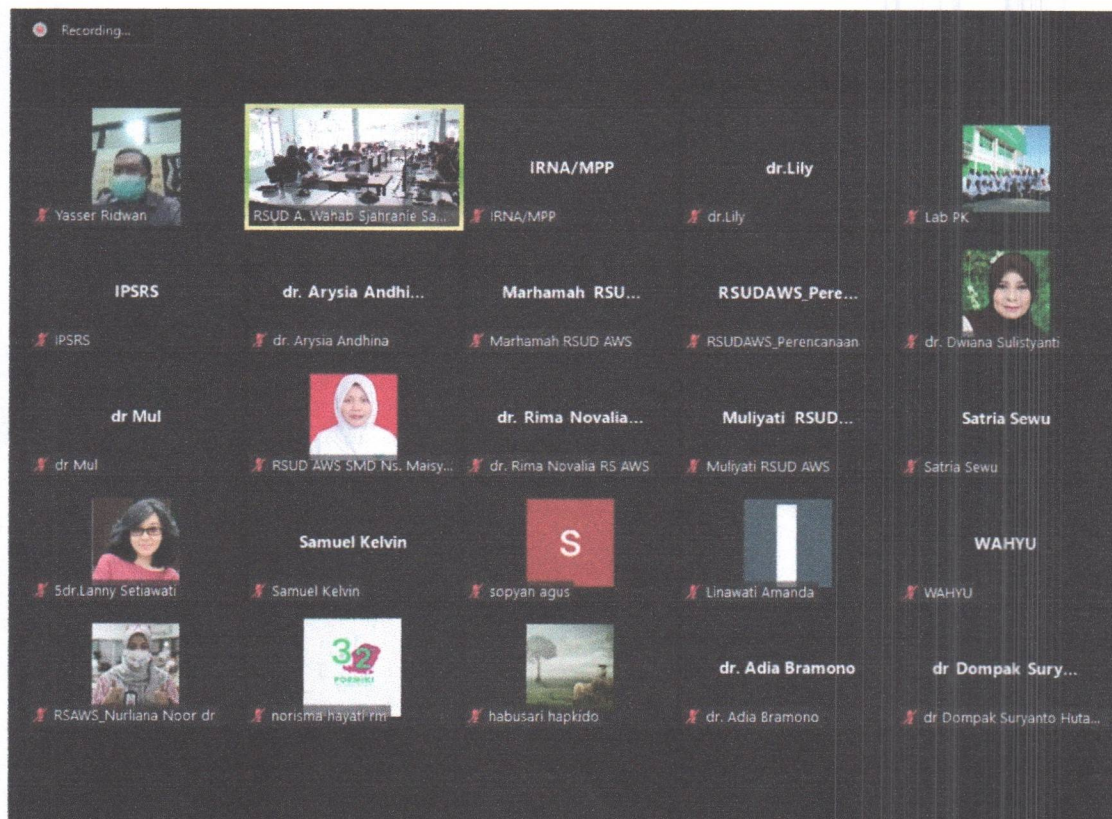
Recording...

Yasser Ridwan

RSUD A. Wahab Sjahranie Sa...

IRNA/MPP

IRNA/MPP

dr.Lily

dr.Lily

Lab PK

IPSRS

IPSRS

dr. Arysia Andhi...

dr. Arysia Andhina

Marhamah RSU...

Marhamah RSUD AWS

RSUDAWS_Pere...

RSUDAWS_Perencanaan

dr. Dwiana Sulistyanti

dr Mul

dr Mul

RSUD AWS SMD Ns. Maisy...

dr. Rima Novalia...

dr. Rima Novalia RS AWS

Muliyati RSUD...

Muliyati RSUD AWS

Satria Sewu

Satria Sewu

5dr.Lanny Setiawati

Samuel Kelvin

Samuel Kelvin

S

sopyan agus

Linawati Amanda

WAHYU

WAHYU

RSAWS_Nurliana Noor dr

32
PORMIKI

norisma hayati rm

habusari hapkido

dr. Adia Bramono

dr. Adia Bramono

dr Dompak Sury...

dr Dompak Suryanto Huta...